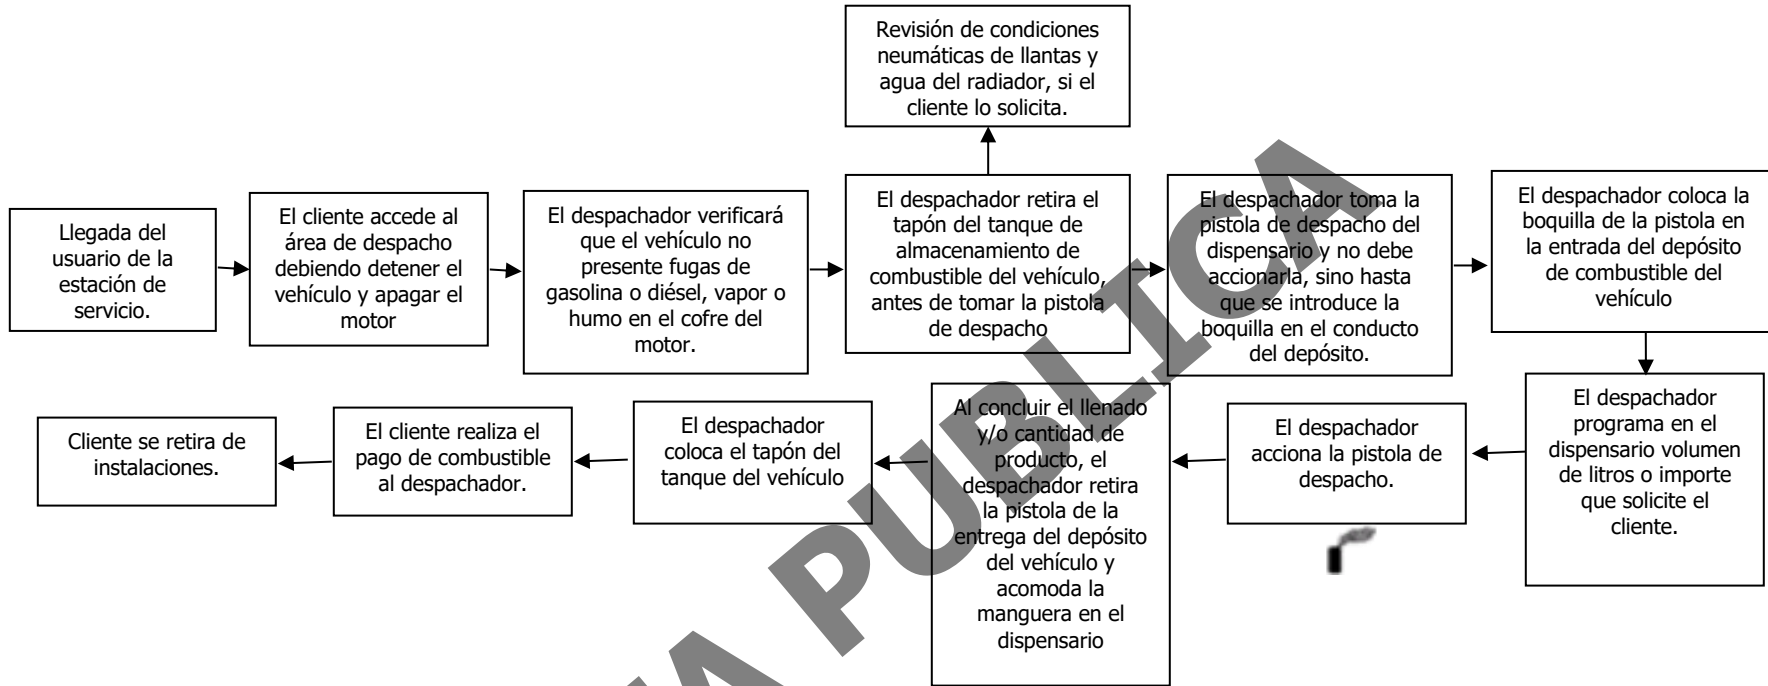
Revisión de condiciones neumáticas de llantas y agua del radiador, si el cliente lo solicita.

Llegada del usuario de la estación de servicio.

El cliente accede al área de despacho debiendo detener el vehículo y apagar el motor

El despachador verificará que el vehículo no presente fugas de gasolina o diésel, vapor o humo en el cofre del motor.

El despachador retira el tapón del tanque de almacenamiento de combustible del vehículo, antes de tomar la pistola de despacho

El despachador toma la pistola de despacho del dispensario y no debe accionarla, sino hasta que se introduce la boquilla en el conducto del depósito.

El despachador coloca la boquilla de la pistola en la entrada del depósito de combustible del vehículo

El despachador programa en el dispensario volumen de litros o importe que solicite el cliente.

El despachador acciona la pistola de despacho.

Al concluir el llenado y/o cantidad de producto, el despachador retira la pistola de la entrega del depósito del vehículo y acomoda la manguera en el dispensario

El despachador coloca el tapón del tanque del vehículo

El cliente realiza el pago de combustible al despachador.

Cliente se retira de instalaciones.

VERSIÓN PUBLICA